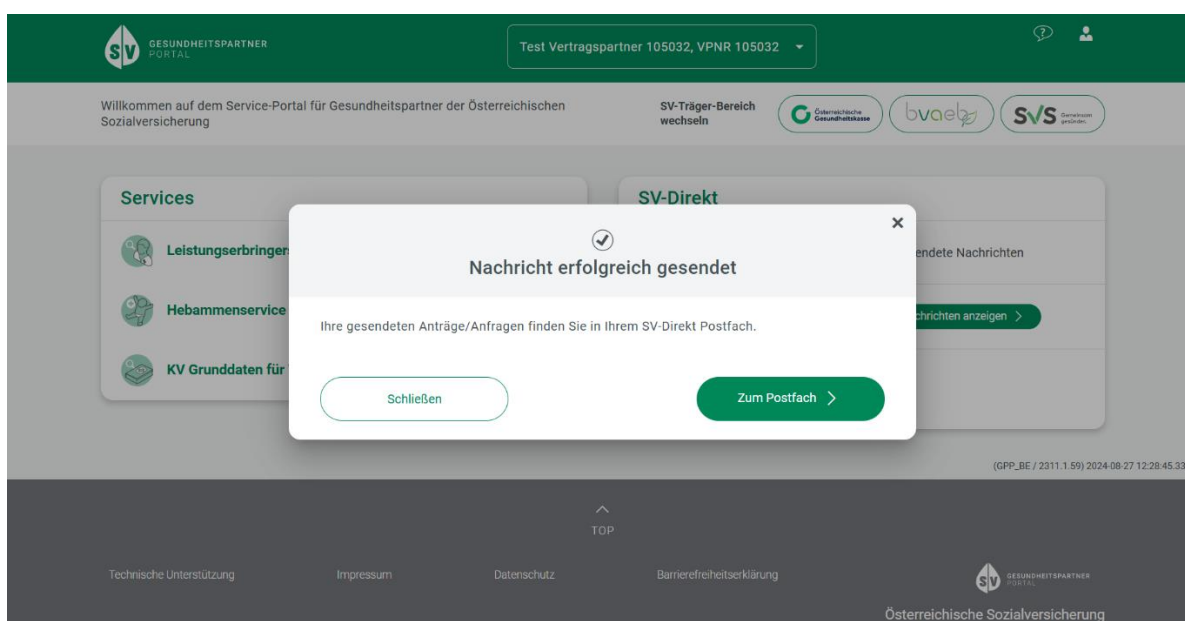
SV GESUNDHEITSPARTNER PORTAL

Test Vertragspartner 105032, VPNR 105032

Willkommen auf dem Service-Portal für Gesundheitspartner der Österreichischen Sozialversicherung

SV-Träger-Bereich wechseln

Österreichische Gesundheitskasse

bvaeb

SVS Gemeinsam gesünder.

Services

Leistungserbringer

Hebammenservice

KV Grunddaten für

SV-Direkt

endete Nachrichten

chrichten anzeigen >

Nachricht erfolgreich gesendet

Ihre gesendeten Anträge/Anfragen finden Sie in Ihrem SV-Direkt Postfach.

Schließen

Zum Postfach >

(GPP_BE / 2311.1.59) 2024-08-27 12:28:45.33

TOP

Technische Unterstützung

Impressum

Datenschutz

Barrierefreiheitserklärung

SV GESUNDHEITSPARTNER PORTAL

Österreichische Sozialversicherung